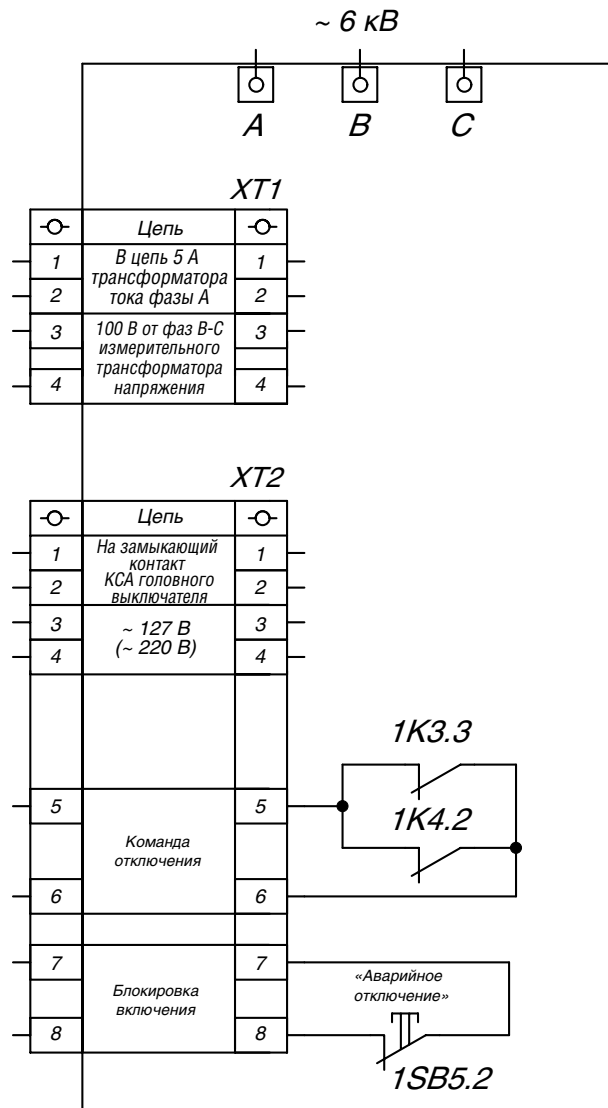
~ 6 кВ

A B C

XT1

| -O- | Цепь | -O- |
|---|---|---|
| 1 | В цепь 5 А трансформатора | 1 |
| 2 | тока фазы А | 2 |
| 3 | 100 В от фаз В-С измерительного | 3 |
| 4 | трансформатора напряжения | 4 |

XT2

| -O- | Цепь | -O- |
|---|---|---|
| 1 | На замыкающий контакт | 1 |
| 2 | КСА головного выключателя | 2 |
| 3 | ~ 127 В | 3 |
| 4 | (~ 220 В) | 4 |
| 5 | Команда отключения | 5 |
| 6 | | 6 |
| 7 | Блокировка включения | 7 |
| 8 | | 8 |

1K3.3

1K4.2

«Аварийное отключение»

1SB5.2